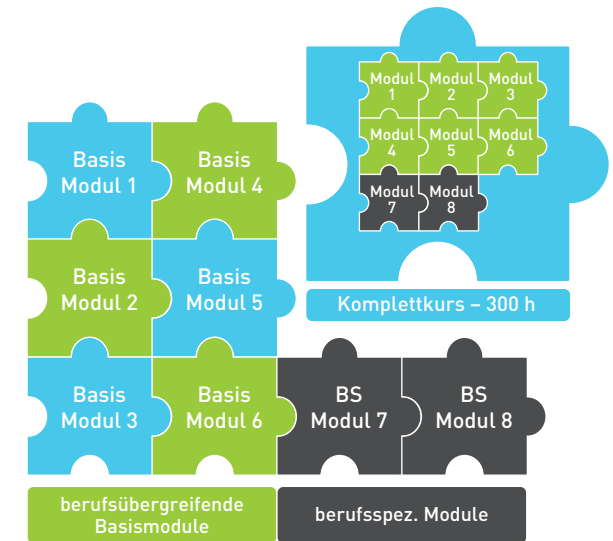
Modul 1
Modul 2
Modul 3
Modul 4
Modul 5
Modul 6
Modul 7
Modul 8

Komplettkurs – 300 h

Basis Modul 1
Basis Modul 4
Basis Modul 2
Basis Modul 5
Basis Modul 3
Basis Modul 6
BS Modul 7
BS Modul 8

berufsübergreifende Basismodule

berufsspez. Module